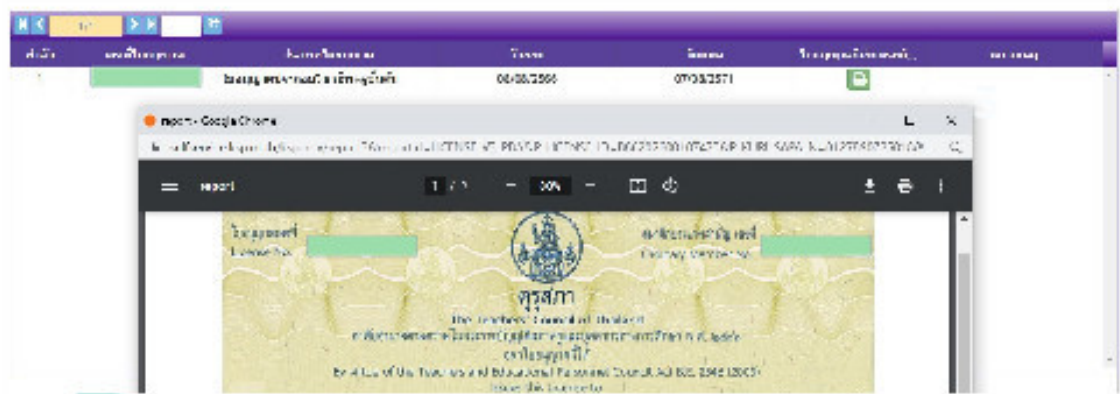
1/1

| ลำดับ | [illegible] | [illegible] | วันออก | วันหมดอายุ | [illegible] | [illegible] |
|---|---|---|---|---|---|---|
| 1 | | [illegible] | 08/08/2566 | 07/08/2571 | | |

report - Google Chrome

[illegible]

report 1 / 1 — 50% +

ใบอนุญาตที่
License No.

ทะเบียนสมาชิกคุรุสภาเลขที่
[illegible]

คุรุสภา
The Teachers' Council of Thailand
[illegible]
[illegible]
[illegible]
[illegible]